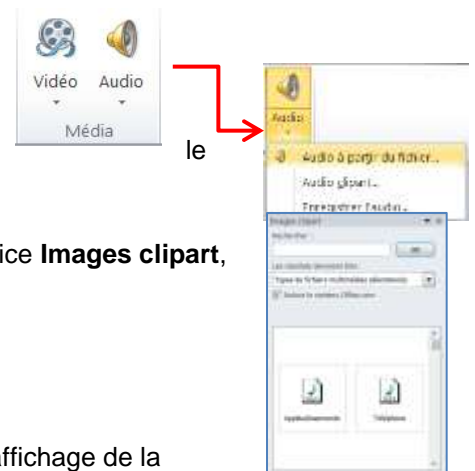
Vidéo Audio

Média

le

Audio

Audio à partir du fichier...

Audio clipart...

Enregistrer l'audio...

ice **Images clipart**,

Images clipart

Rechercher :

OK

Les résultats devraient être :

Types de fichiers multimédias sélectionnés

Inclure le contenu Office.com

Applaudissements

Téléphone

affichage de la